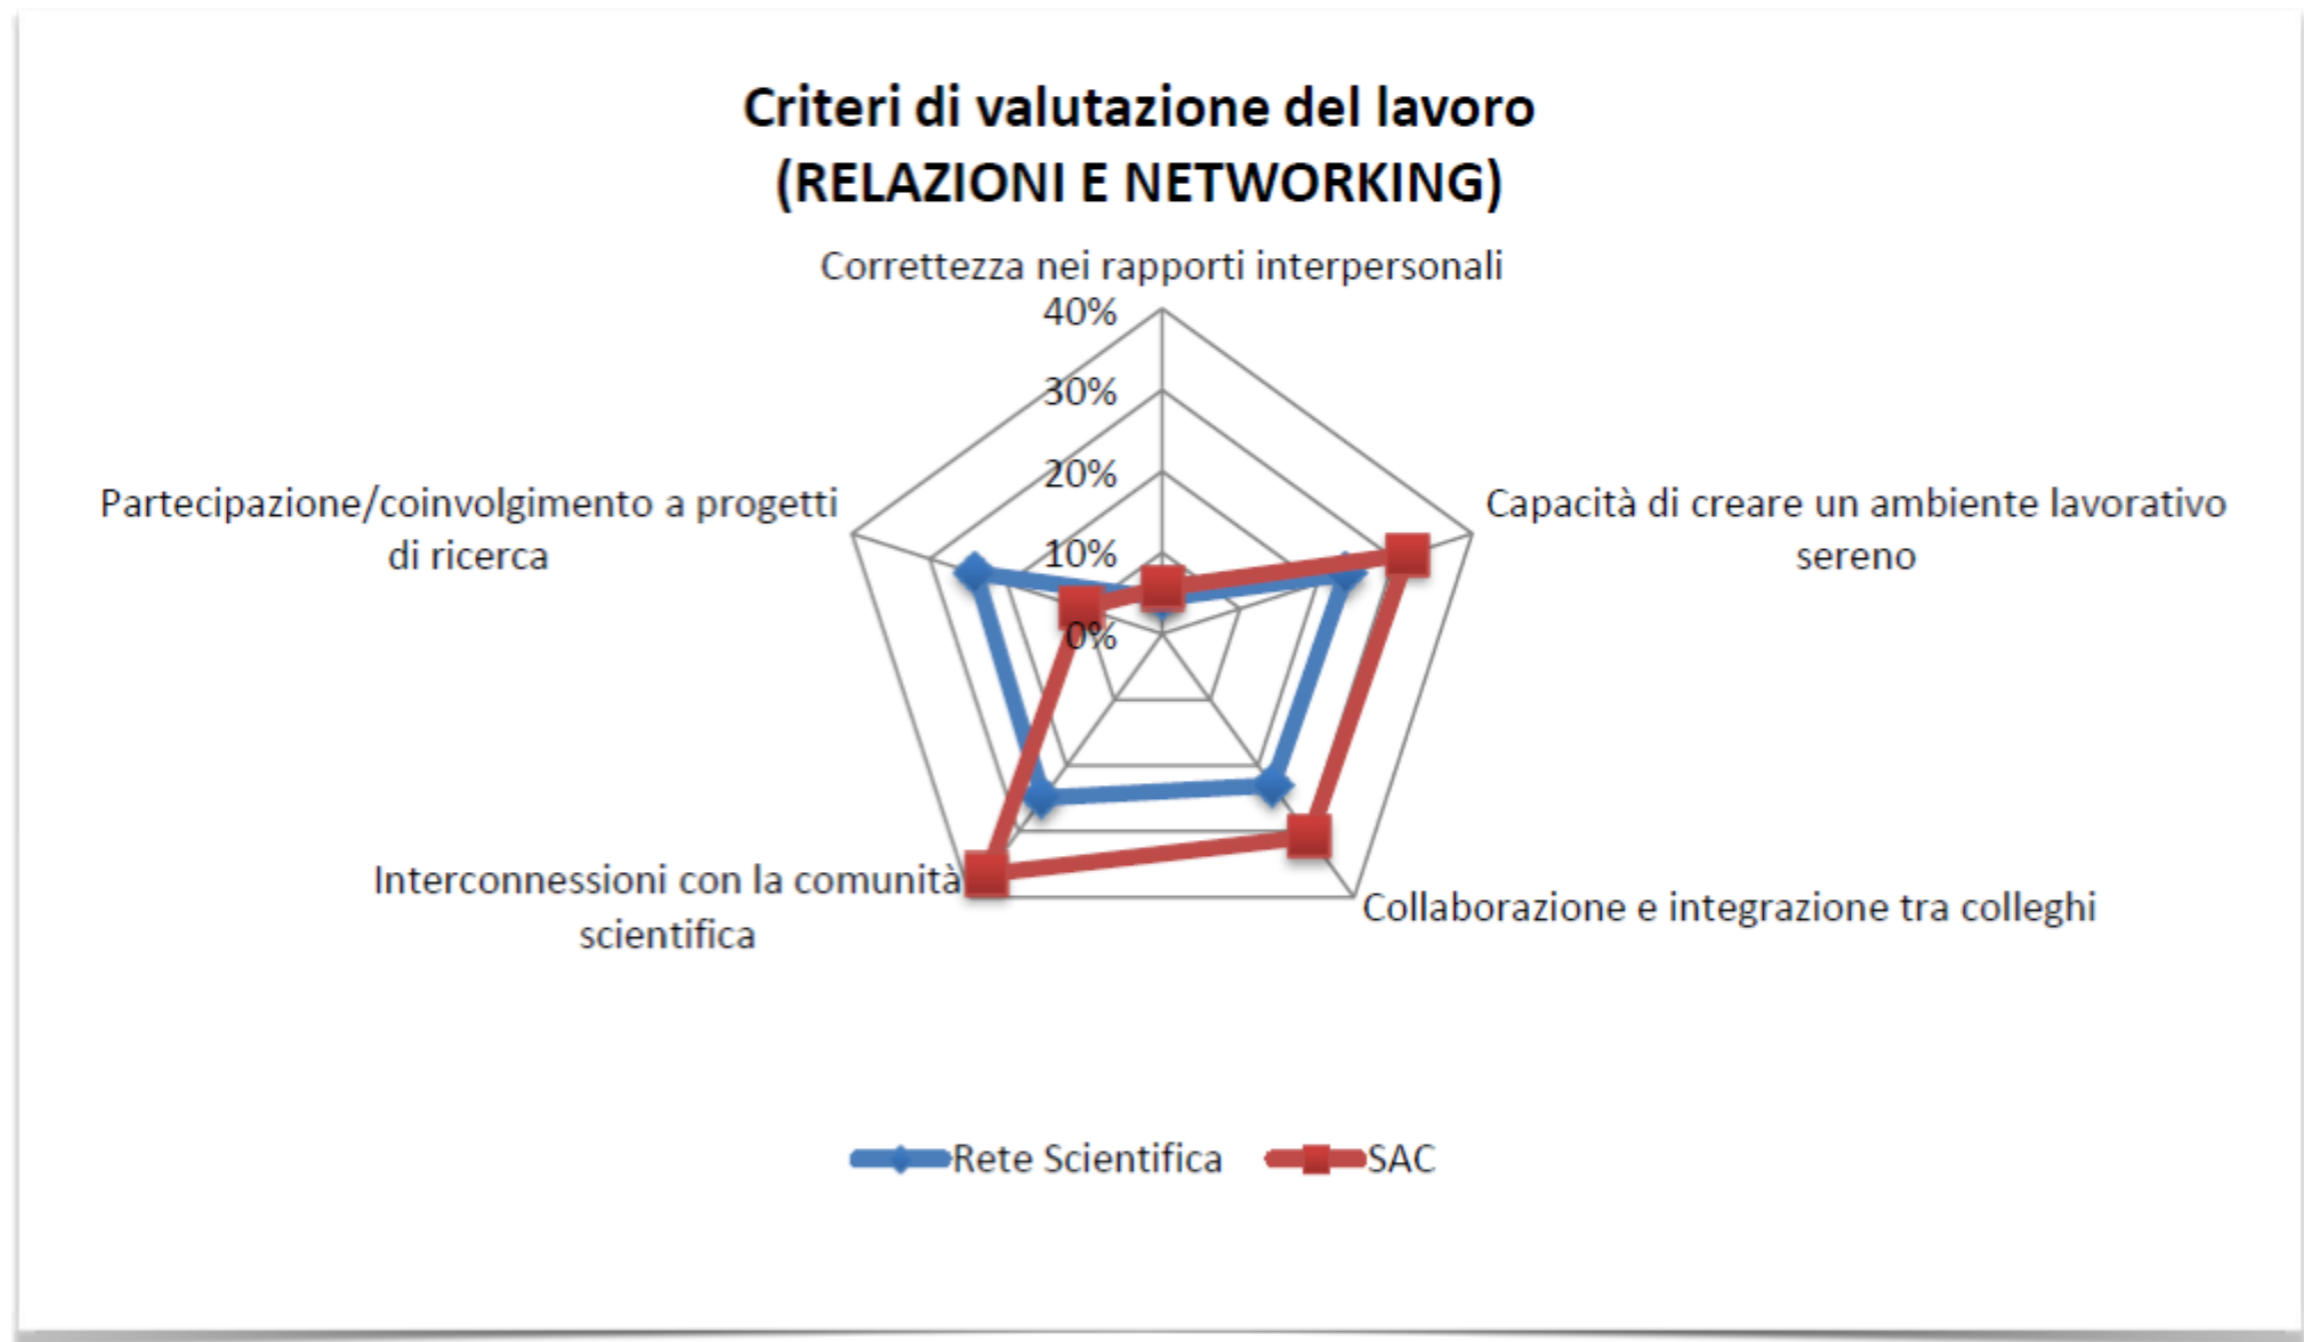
Criteri di valutazione del lavoro
(RELAZIONI E NETWORKING)

Correttezza nei rapporti interpersonali

40%
30%
20%
10%
0%

Capacità di creare un ambiente lavorativo sereno

Collaborazione e integrazione tra colleghi

Interconnessioni con la comunità scientifica

Partecipazione/coinvolgimento a progetti di ricerca

Rete Scientifica
SAC